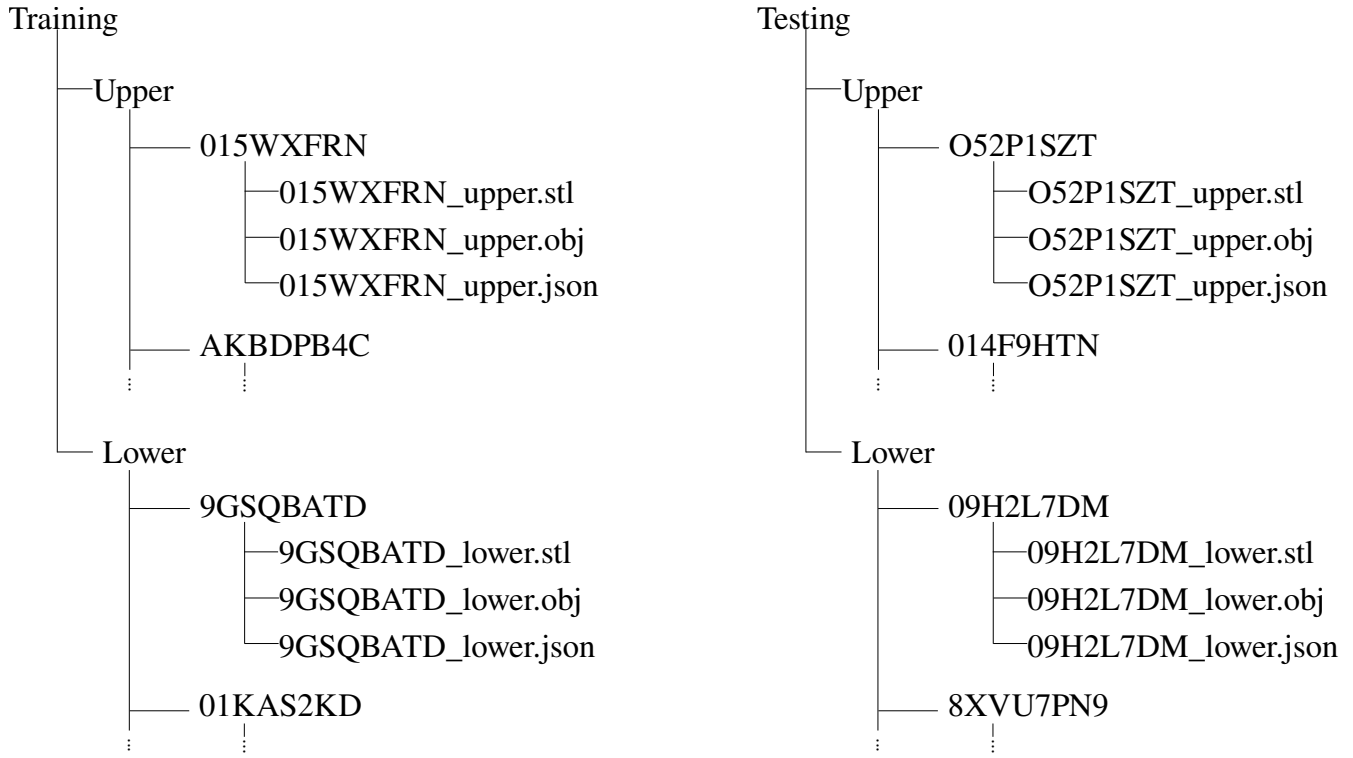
Training

Upper

015WXFRN

015WXFRN_upper.stl

015WXFRN_upper.obj

015WXFRN_upper.json

AKBDPB4C

Lower

9GSQBATD

9GSQBATD_lower.stl

9GSQBATD_lower.obj

9GSQBATD_lower.json

01KAS2KD

Testing

Upper

O52P1SZT

O52P1SZT_upper.stl

O52P1SZT_upper.obj

O52P1SZT_upper.json

014F9HTN

Lower

09H2L7DM

09H2L7DM_lower.stl

09H2L7DM_lower.obj

09H2L7DM_lower.json

8XVU7PN9